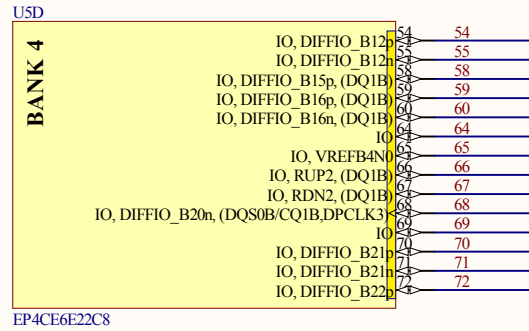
U5D

BANK 4

IO, DIFFIO_B12p 54 54
IO, DIFFIO_B12n 55 55
IO, DIFFIO_B15p, (DQ1B) 58 58
IO, DIFFIO_B16p, (DQ1B) 59 59
IO, DIFFIO_B16n, (DQ1B) 60 60
IO 64 64
IO, VREFB4N0 65 65
IO, RUP2, (DQ1B) 66 66
IO, RDN2, (DQ1B) 67 67
IO, DIFFIO_B20n, (DQS0B/CQ1B,DPCLK3) 68 68
IO 69 69
IO, DIFFIO_B21p 70 70
IO, DIFFIO_B21n 71 71
IO, DIFFIO_B22p 72 72

EP4CE6E22C8